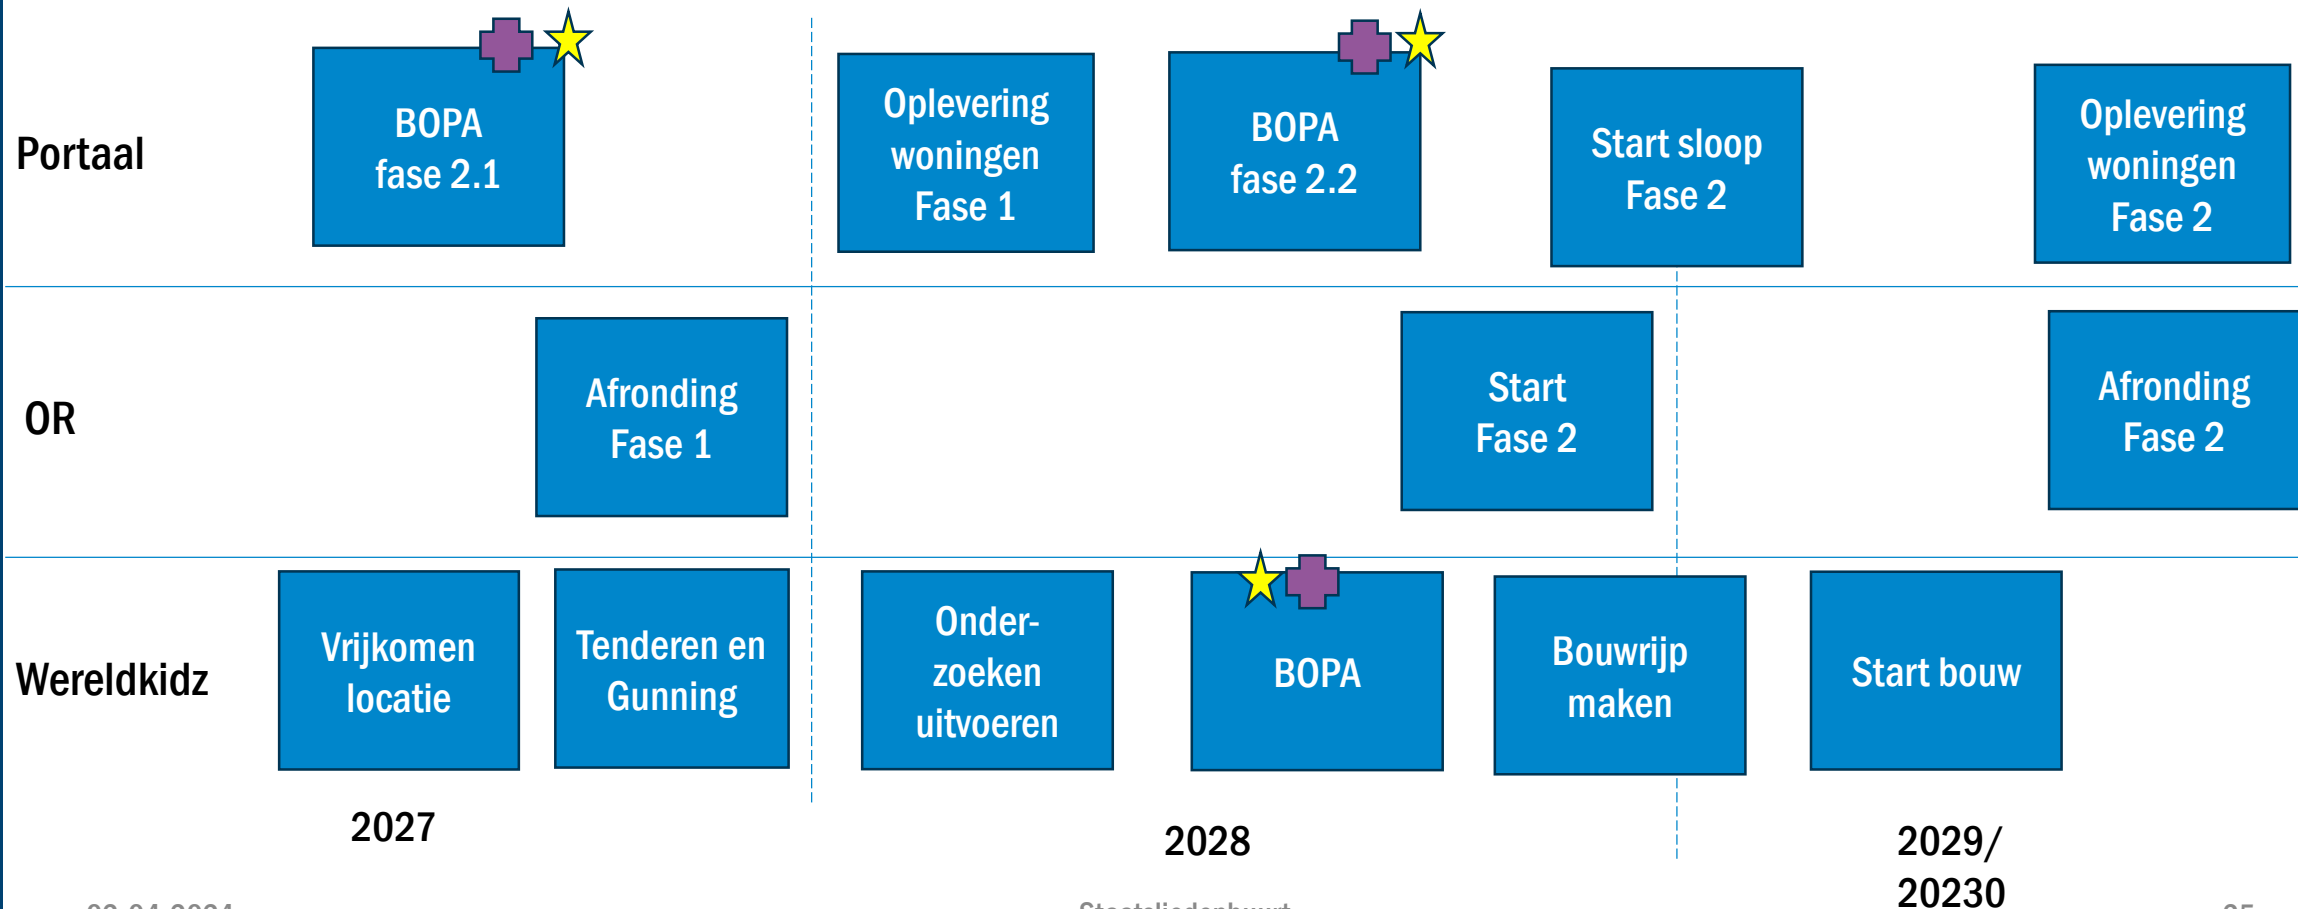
Portaal

BOPA fase 2.1

Oplevering woningen Fase 1

BOPA fase 2.2

Start sloop Fase 2

Oplevering woningen Fase 2

OR

Afronding Fase 1

Start Fase 2

Afronding Fase 2

Wereldkidz

Vrijkomen locatie

Tenderen en Gunning

Onder-zoeken uitvoeren

BOPA

Bouwrijp maken

Start bouw

2027

2028

2029/ 20230

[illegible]

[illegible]

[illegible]